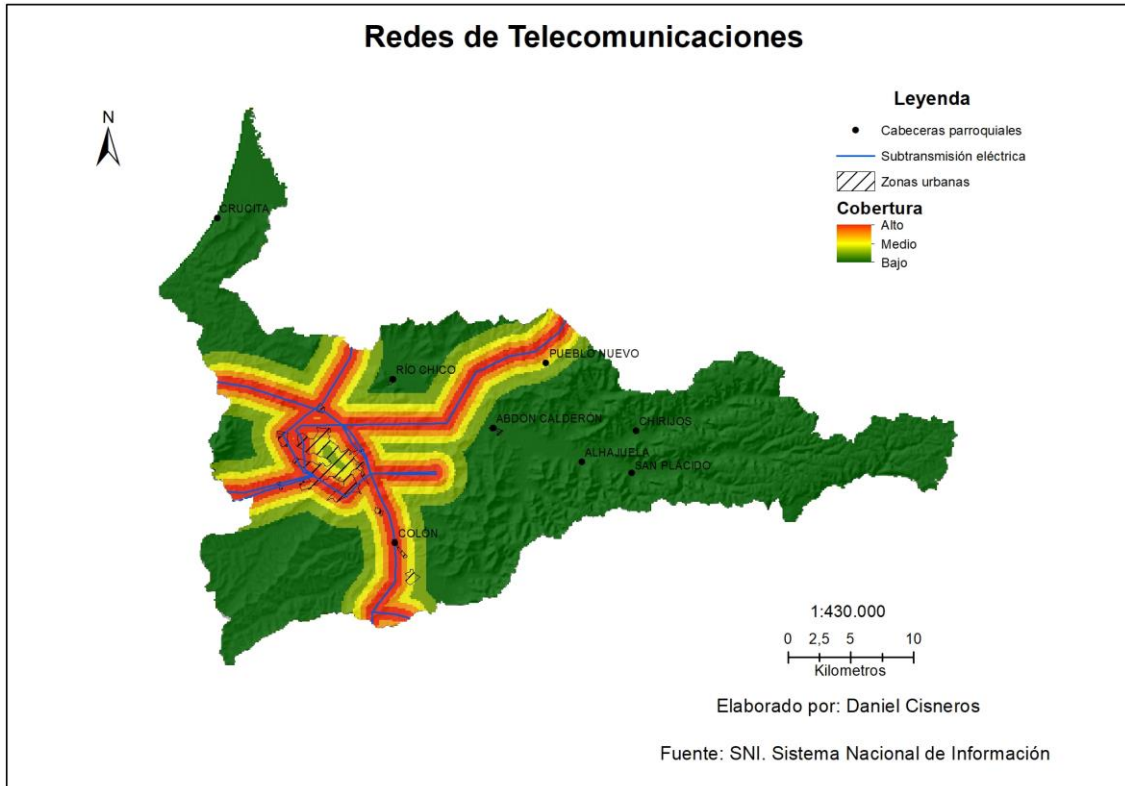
Redes de Telecomunicaciones

N

Leyenda
Cabeceras parroquiales
Subtransmisión eléctrica
Zonas urbanas
Cobertura
Alto
Medio
Bajo

CRUCITA
RÍO CHICO
PUEBLO NUEVO
ABDÓN CALDERÓN
CHIRIJOS
ALHAJUELA
SAN PLÁCIDO
COLÓN

1:430.000
0 2,5 5 10
Kilometros

Elaborado por: Daniel Cisneros

Fuente: SNI. Sistema Nacional de Información